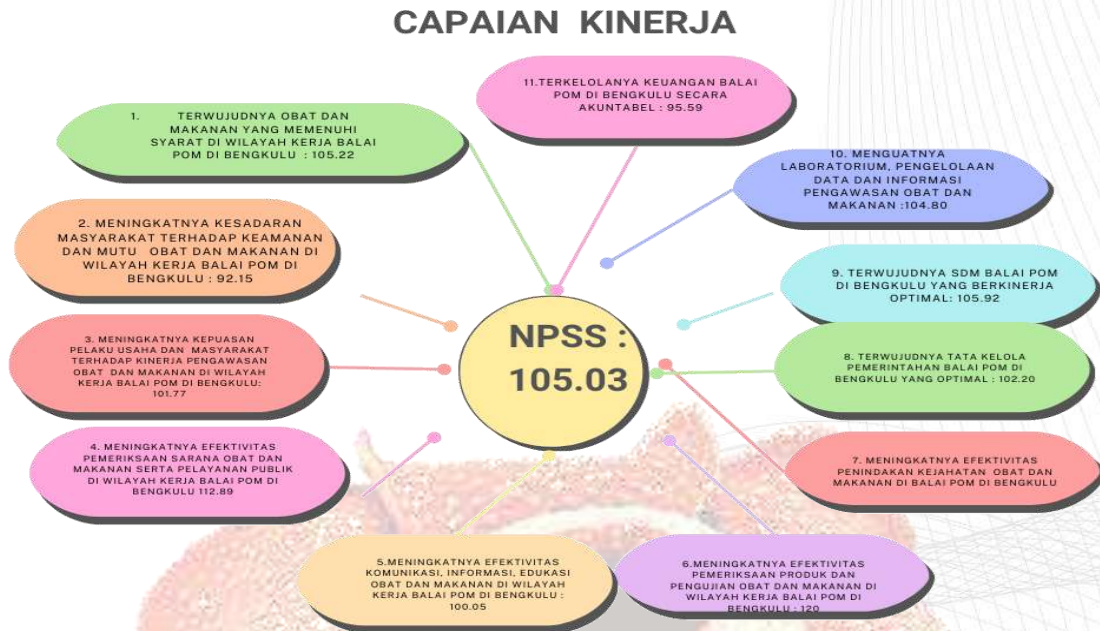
CAPAIAN KINERJA

11.TERKELOLANYA KEUANGAN BALAI POM DI BENGKULU SECARA AKUNTABEL : 95.59

1. TERWUJUDNYA OBAT DAN MAKANAN YANG MEMENUHI SYARAT DI WILAYAH KERJA BALAI POM DI BENGKULU : 105.22

10. MENGUATNYA LABORATORIUM, PENGELOLAAN DATA DAN INFORMASI PENGAWASAN OBAT DAN MAKANAN :104.80

2. MENINGKATNYA KESADARAN MASYARAKAT TERHADAP KEAMANAN DAN MUTU OBAT DAN MAKANAN DI WILAYAH KERJA BALAI POM DI BENGKULU : 92.15

9. TERWUJUDNYA SDM BALAI POM DI BENGKULU YANG BERKINERJA OPTIMAL: 105.92

NPSS : 105.03

3. MENINGKATNYA KEPUASAN PELAKU USAHA DAN MASYARAKAT TERHADAP KINERJA PENGAWASAN OBAT DAN MAKANAN DI WILAYAH KERJA BALAI POM DI BENGKULU: 101.77

8. TERWUJUDNYA TATA KELOLA PEMERINTAHAN BALAI POM DI BENGKULU YANG OPTIMAL : 102.20

4. MENINGKATNYA EFEKTIVITAS PEMERIKSAAN SARANA OBAT DAN MAKANAN SERTA PELAYANAN PUBLIK DI WILAYAH KERJA BALAI POM DI BENGKULU 112.89

7. MENINGKATNYA EFEKTIVITAS PENINDAKAN KEJAHATAN OBAT DAN MAKANAN DI BALAI POM DI BENGKULU

5.MENINGKATNYA EFEKTIVITAS KOMUNIKASI, INFORMASI, EDUKASI OBAT DAN MAKANAN DI WILAYAH KERJA BALAI POM DI BENGKULU : 100.05

6.MENINGKATNYA EFEKTIVITAS PEMERIKSAAN PRODUK DAN PENGUJIAN OBAT DAN MAKANAN DI WILAYAH KERJA BALAI POM DI BENGKULU : 120